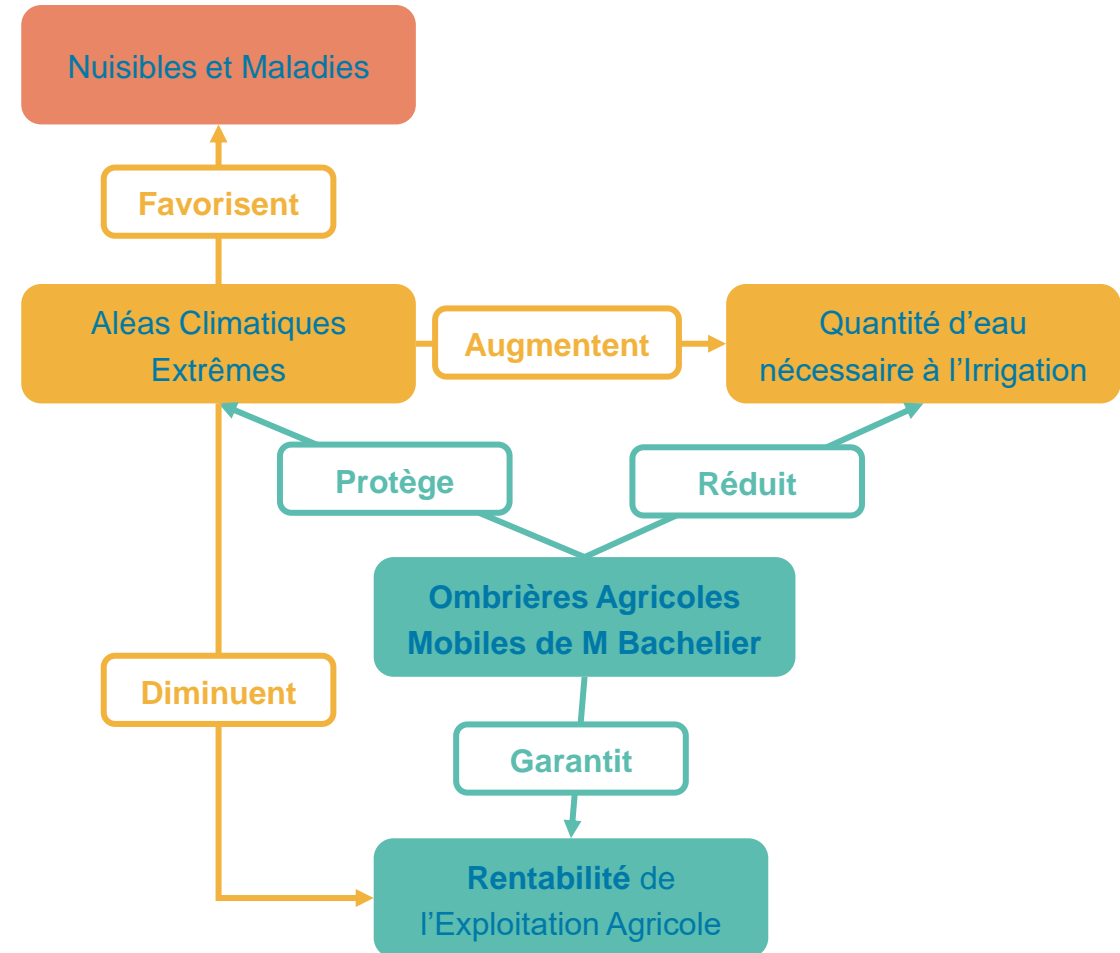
Nuisibles et Maladies

Favorisent

Aléas Climatiques Extrêmes

Augmentent

Quantité d’eau nécessaire à l’Irrigation

Protège

Réduit

Ombrières Agricoles Mobiles de M Bachelier

Diminuent

Garantit

Rentabilité de l’Exploitation Agricole